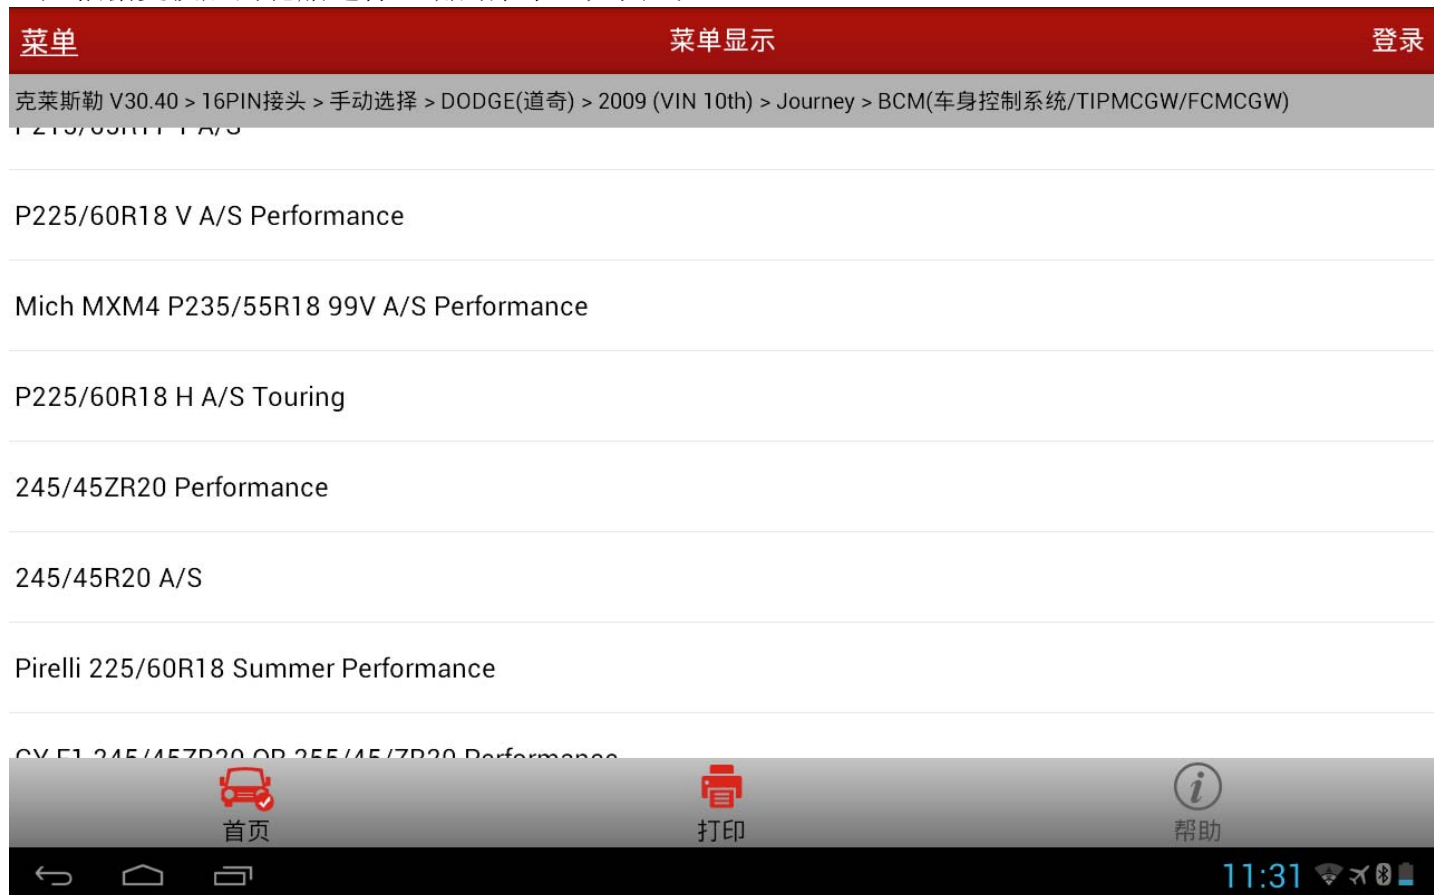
菜单
菜单显示
登录

克莱斯勒 V30.40 > 16PIN接头 > 手动选择 > DODGE(道奇) > 2009 (VIN 10th) > Journey > BCM(车身控制系统/TIPMCGW/FCMCGW)

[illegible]

P225/60R18 V A/S Performance

Mich MXM4 P235/55R18 99V A/S Performance

P225/60R18 H A/S Touring

245/45ZR20 Performance

245/45R20 A/S

Pirelli 225/60R18 Summer Performance

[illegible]

首页
打印
帮助

11:31